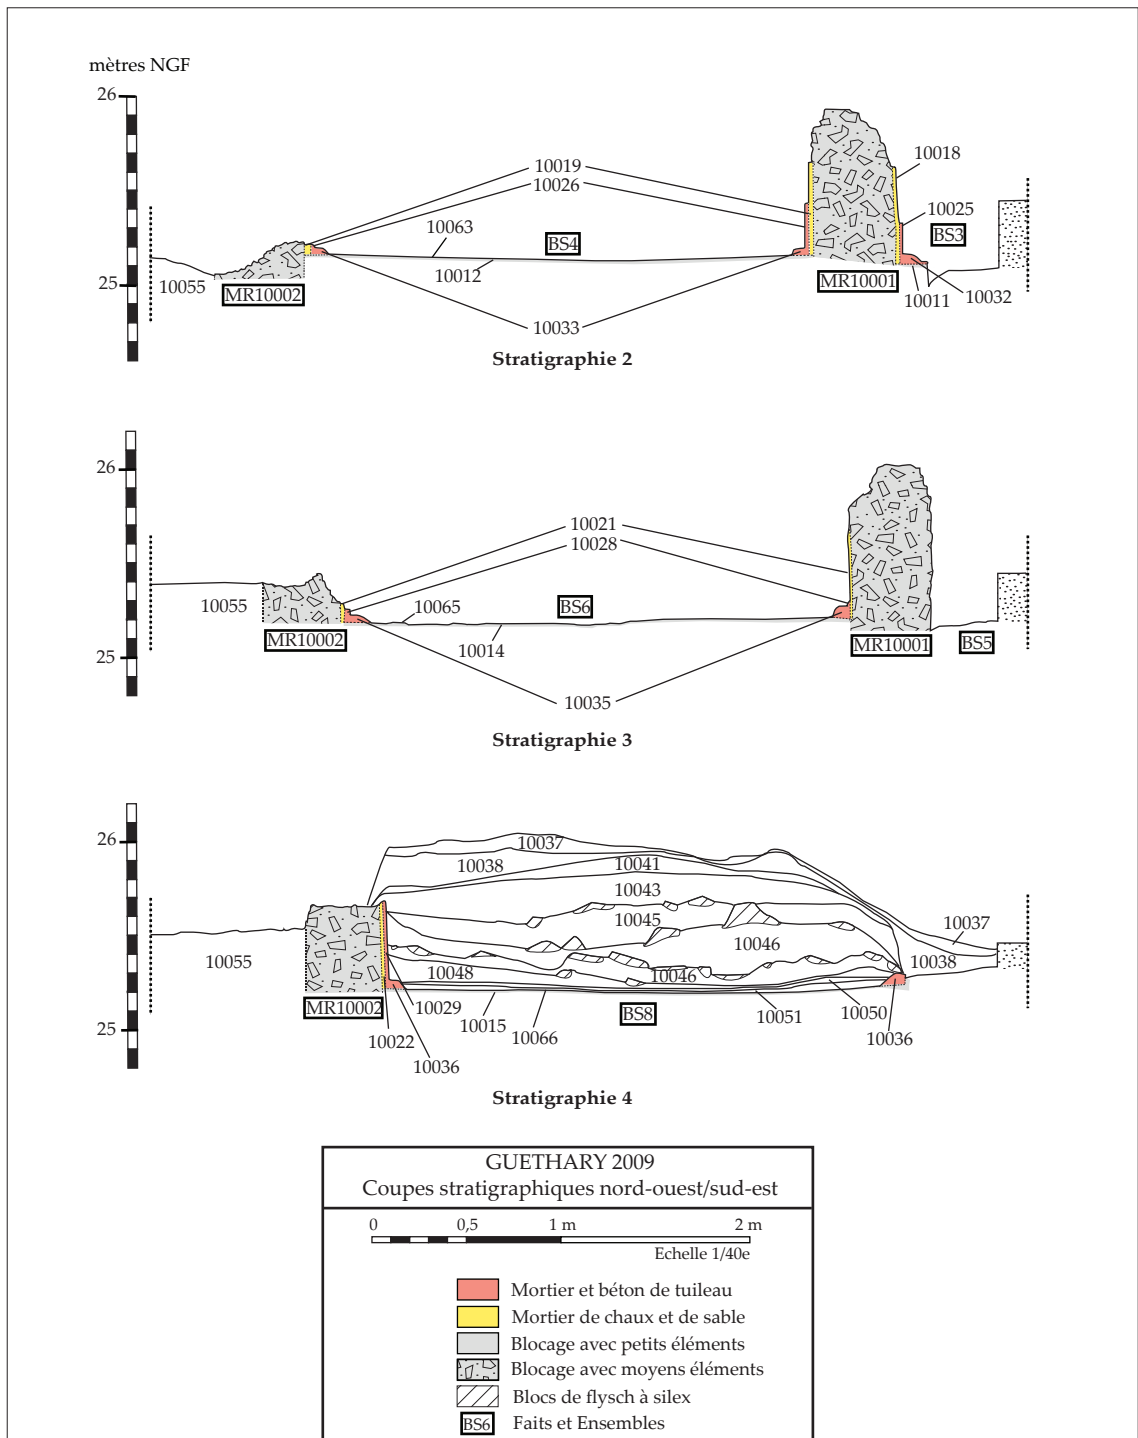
mètres NGF

26

25

10055

MR10002

10019

10026

10063

BS4

10012

10033

10018

10025

BS3

MR10001

10011

10032

**Stratigraphie 2**

26

25

10055

MR10002

10021

10028

10065

BS6

10014

10035

MR10001

BS5

**Stratigraphie 3**

26

25

10055

MR10002

10037

10038

10041

10043

10045

10046

10048

10046

10029

10015

10066

BS8

10022

10036

10051

10050

10036

10037

10038

**Stratigraphie 4**

GUETHARY 2009
Coupes stratigraphiques nord-ouest/sud-est

0 0,5 1 m 2 m
Echelle 1/40e

Mortier et béton de tuileau
Mortier de chaux et de sable
Blocage avec petits éléments
Blocage avec moyens éléments
Blocs de flysch à silex
BS6 Faits et Ensembles